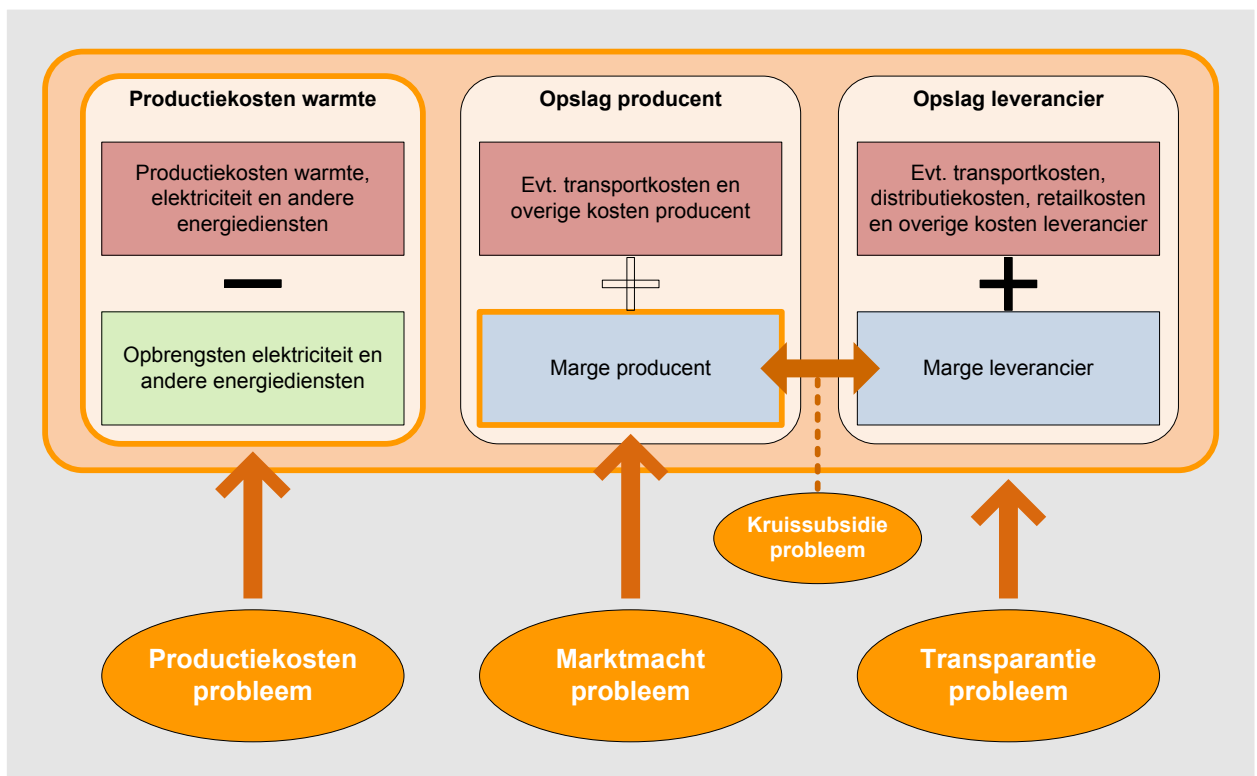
Productiekosten warmte

Productiekosten warmte, elektriciteit en andere energiediensten

—

Opbrengsten elektriciteit en andere energiediensten

Opslag producent

Evt. transportkosten en overige kosten producent

+

Marge producent

Opslag leverancier

Evt. transportkosten, distributiekosten, retailkosten en overige kosten leverancier

+

Marge leverancier

Kruissubsidie probleem

Productiekosten probleem

Marktmacht probleem

Transparantie probleem